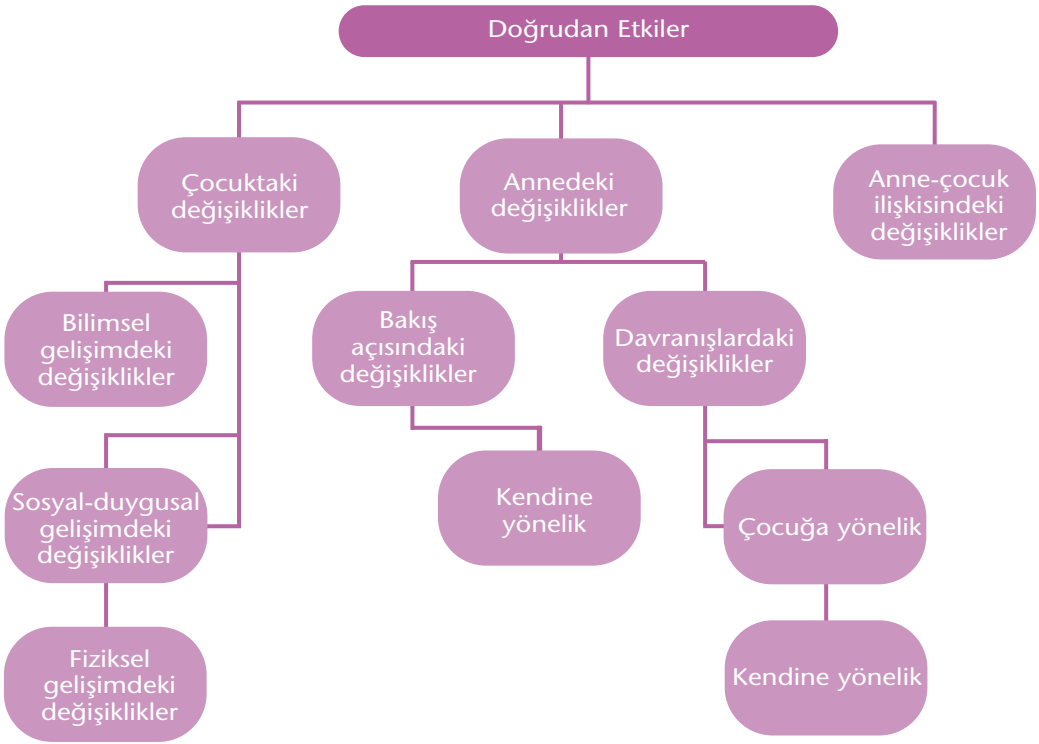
Doğrudan Etkiler

Çocuktaki değişiklikler

Annedeki değişiklikler

Anne-çocuk ilişkisindeki değişiklikler

Bilimsel gelişimdeki değişiklikler

Bakış açısındaki değişiklikler

Davranışlardaki değişiklikler

Kendine yönelik

Sosyal-duygusal gelişimdeki değişiklikler

Çocuğa yönelik

Fiziksel gelişimdeki değişiklikler

Kendine yönelik